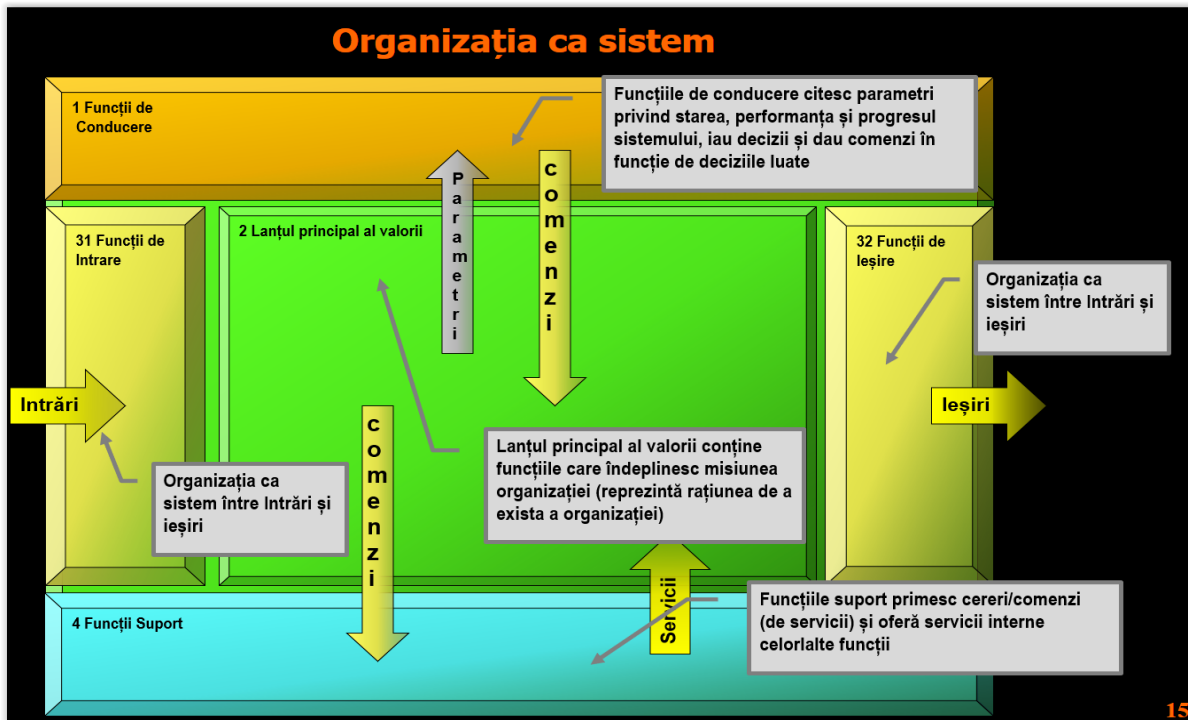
Organizația ca sistem

1 Funcții de Conducere

Funcțiile de conducere citesc parametri privind starea, performanța și progresul sistemului, iau decizii și dau comenzi în funcție de deciziile luate

Parametri

comenzi

31 Funcții de Intrare

2 Lanțul principal al valorii

32 Funcții de Ieșire

Organizația ca sistem între Intrări și ieșiri

Intrări

Ieșiri

comenzi

Lanțul principal al valorii conține funcțiile care îndeplinesc misiunea organizației (reprezintă rațiunea de a exista a organizației)

Organizația ca sistem între Intrări și ieșiri

Servicii

Funcțiile suport primesc cereri/comenzi (de servicii) și oferă servicii interne celorlalte funcții

4 Funcții Suport

15